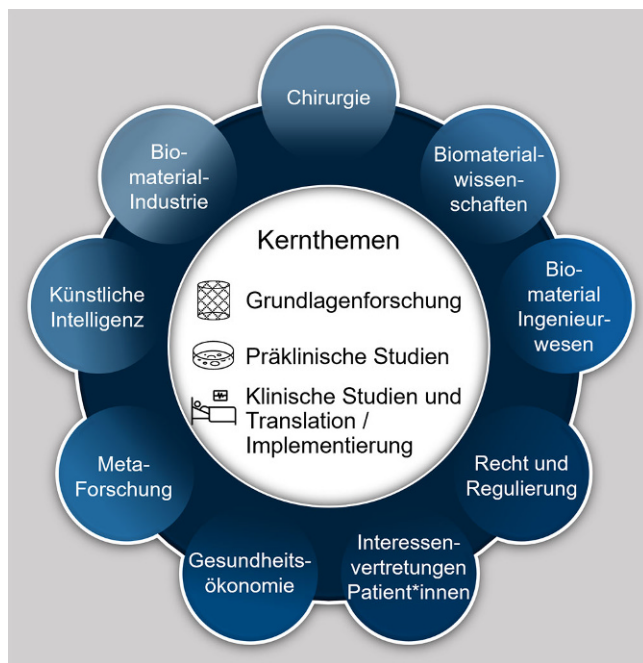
Chirurgie

Biomaterialwissenschaften

Biomaterial Ingenieurwesen

Recht und Regulierung

Interessenvertretungen Patient*innen

Gesundheitsökonomie

Meta-Forschung

Künstliche Intelligenz

Biomaterial-Industrie

Kernthemen

Grundlagenforschung

Präklinische Studien

Klinische Studien und Translation / Implementierung